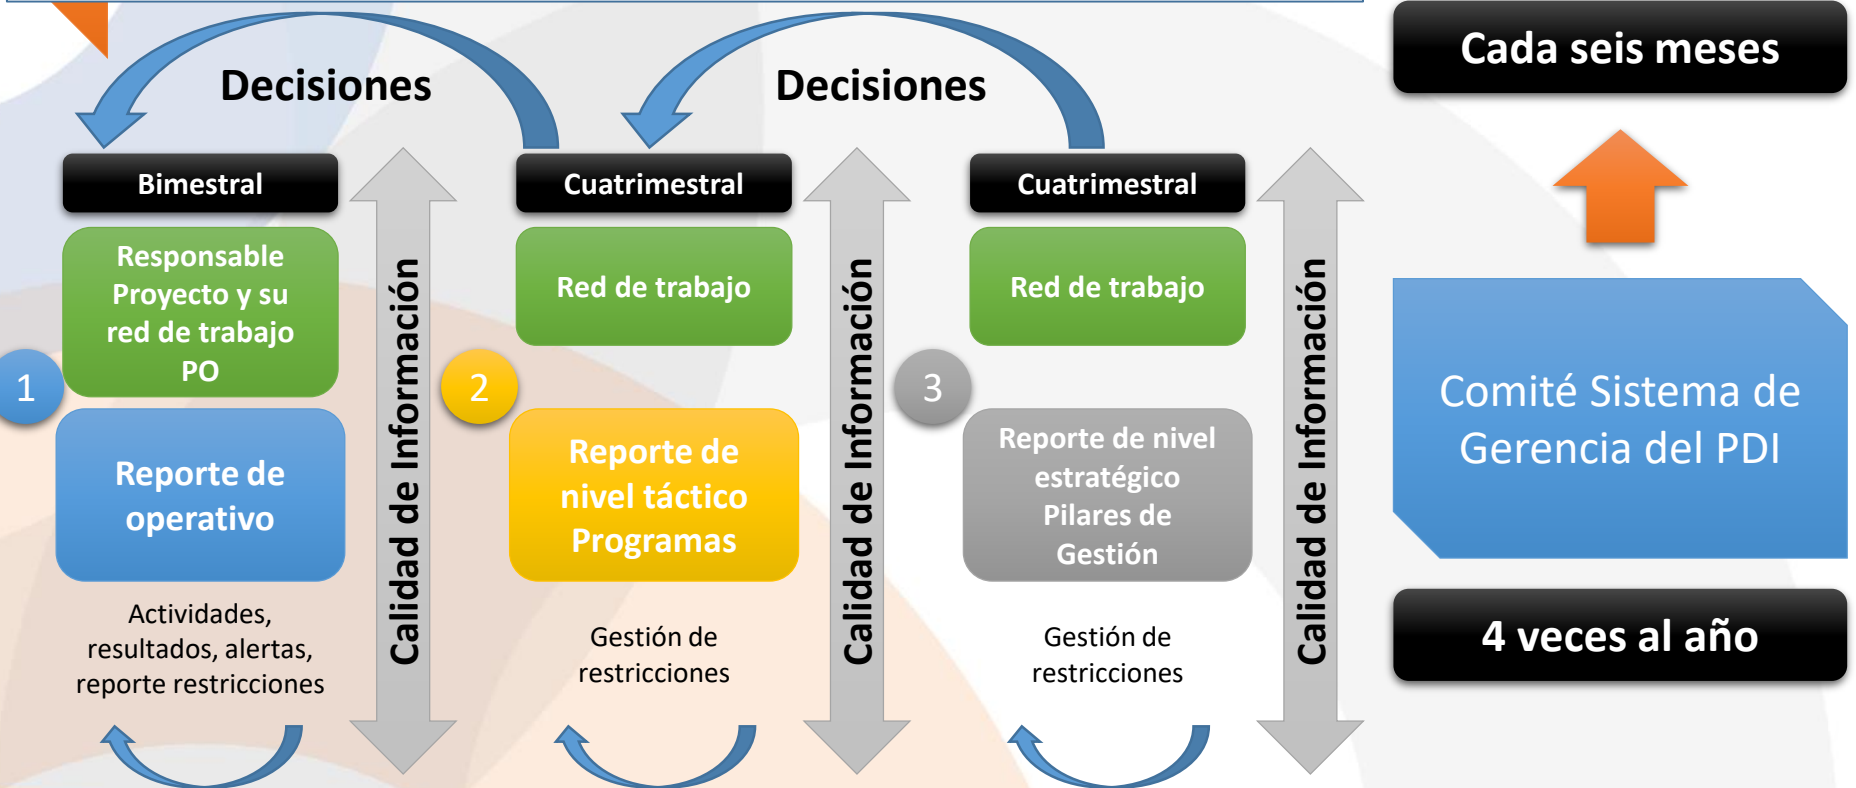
Decisiones

Decisiones

Cada seis meses

Bimestral

Responsable Proyecto y su red de trabajo PO

1

Reporte de operativo

Actividades, resultados, alertas, reporte restricciones

Calidad de Información

Cuatrimestral

Red de trabajo

2

Reporte de nivel táctico Programas

Gestión de restricciones

Calidad de Información

Cuatrimestral

Red de trabajo

3

Reporte de nivel estratégico Pilares de Gestión

Gestión de restricciones

Calidad de Información

Comité Sistema de Gerencia del PDI

4 veces al año